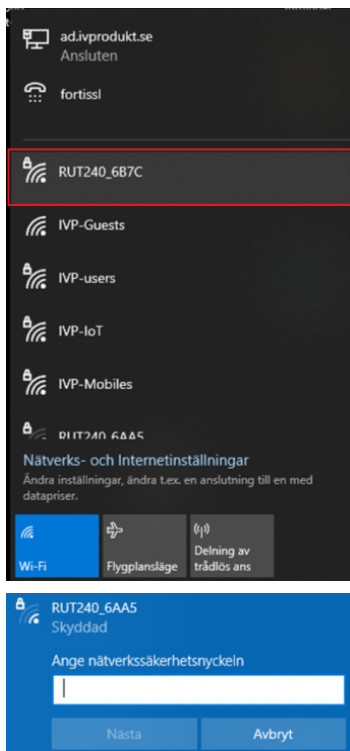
ad.ivprodukt.se
Ansluten

fortissl

RUT240_6B7C

IVP-Guests

IVP-users

IVP-IoT

IVP-Mobiles

RUT240_6AA5

Nätverks- och Internetinställningar
Ändra inställningar, ändra t.ex. en anslutning till en med datapriser.

Wi-Fi

Flygplansläge

Delning av trådlös ans

RUT240_6AA5
Skyddad

Ange nätverkssäkerhetsnyckeln

Nästa

Avbryt